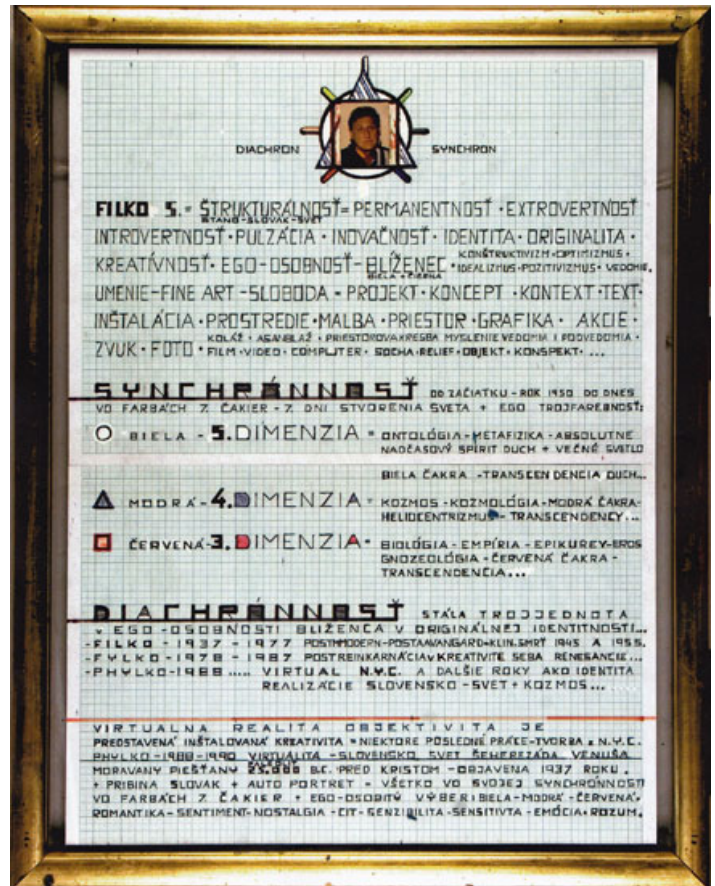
DIACHRON SYNCHRON

FILKO 5. - ŠTRUKTURÁLNOSŤ = PERMANENTNOSŤ · EXTROVERTNOSŤ
STANO - SLOVÁK - SVET
INTROVERTNOSŤ · PULZÁCIA · INOVAČNOSŤ · IDENTITA · ORIGINALITA ·
KREATÍVNOSŤ · EGO - OSOBNOSŤ - BLÍŽENEC · KONŠTRUKTIVIZM · OPTIMIZMUS · IDEALIZMUS · POZITIVIZMUS · VEDOMIE ·
BIELA + ČIERNA
UMENIE - FINE ART - SLOBODA · PROJEKT · KONCEPT · KONTEXT · TEXT ·
INŠTALÁCIA · PROSTREDIE · MALBA · PRIESTOR · GRAFIKA · AKCIE ·
ZVUK · FOTO · KOLÁŽ · ASAMBLÁŽ · PRIESTOROVÁ KRESBA · MYSLENIE · VEDOMIA I PODVEDOMIA · FILM · VIDEO · COMPUTER · SOCHA · RELIÉF · OBJEKT · KONSPEKT · ...

SYNCHRÓNNOSŤ DO ZAČIATKU - ROK 1950 DO DNES VO FARBÁCH 7. ČAKIER - 7. DNI STVORENIA SVETA + EGO TROJFAREBNOSŤ:

○ BIELA - 5. DIMENZIA - ONTOLÓGIA - METAFIZIKA - ABSOLÚTNE NADČASOVÝ SPIRIT DUCH + VEČNÉ SVETLO
BIELA ČAKRA - TRANSCENDENCIA DUCH...

△ MODRÁ - 4. DIMENZIA - KOZMOS - KOZMOLÓGIA - MODRÁ ČAKRA - HELIOCENTRIZMUS - TRANSCENDENCY...

□ ČERVENÁ - 3. DIMENZIA - BIOLÓGIA - EMPÍRIA - EPIKUREY - EROS GNOZEOLÓGIA - ČERVENÁ ČAKRA - TRANSCENDENCIA...

DIACHRÓNNOSŤ STÁLA TROJJEDNOTA V EGO - OSOBNOSTI BLÍŽENCA V ORIGINÁLNEJ IDENTITNOSTI...
- FILKO - 1937 - 1977 POSTMODERN - POSTAVANGARD - KLIN. SMRŤ 1945 A 1955.
- FYLKO - 1978 - 1987 POSTREINKARNÁCIA V KREATIVITE SEBA RENESANCIE...
- PHYLKO - 1988 ..... VIRTUAL N.Y.C. A ĎALŠIE ROKY AKO IDENTITA REALIZÁCIE SLOVENSKO - SVET + KOZMOS...

VIRTUÁLNA REALITA OBJEKTIVITA JE PREDSTAVENÁ INŠTALOVANÁ KREATIVITA - NIEKTORÉ POSLEDNÉ PRÁCE - TVORBA - N.Y.C.
PHYLKO - 1988 - 1990 VIRTUALITA - SLOVENSKO, SVET SEMERSZADA VENUŠA MORAVANY PIEŠŤANY 25.000 B.C. PRED KRISTOM - OBJAVENÁ 1937 ROKU.
+ PRIBINA SLOVÁK + AUTO PORTRÉT - VŠETKO VO SVOJEJ SYNCHRÓNNOSTI VO FARBÁCH 7. ČAKIER + EGO - OSOBITÝ VÝBER: BIELA - MODRÁ - ČERVENÁ. ROMANTIKA - SENTIMENT - NOSTALGIA - CIT - SENZIBILITA - SENSITIVITA - EMÓCIA - ROZUM.